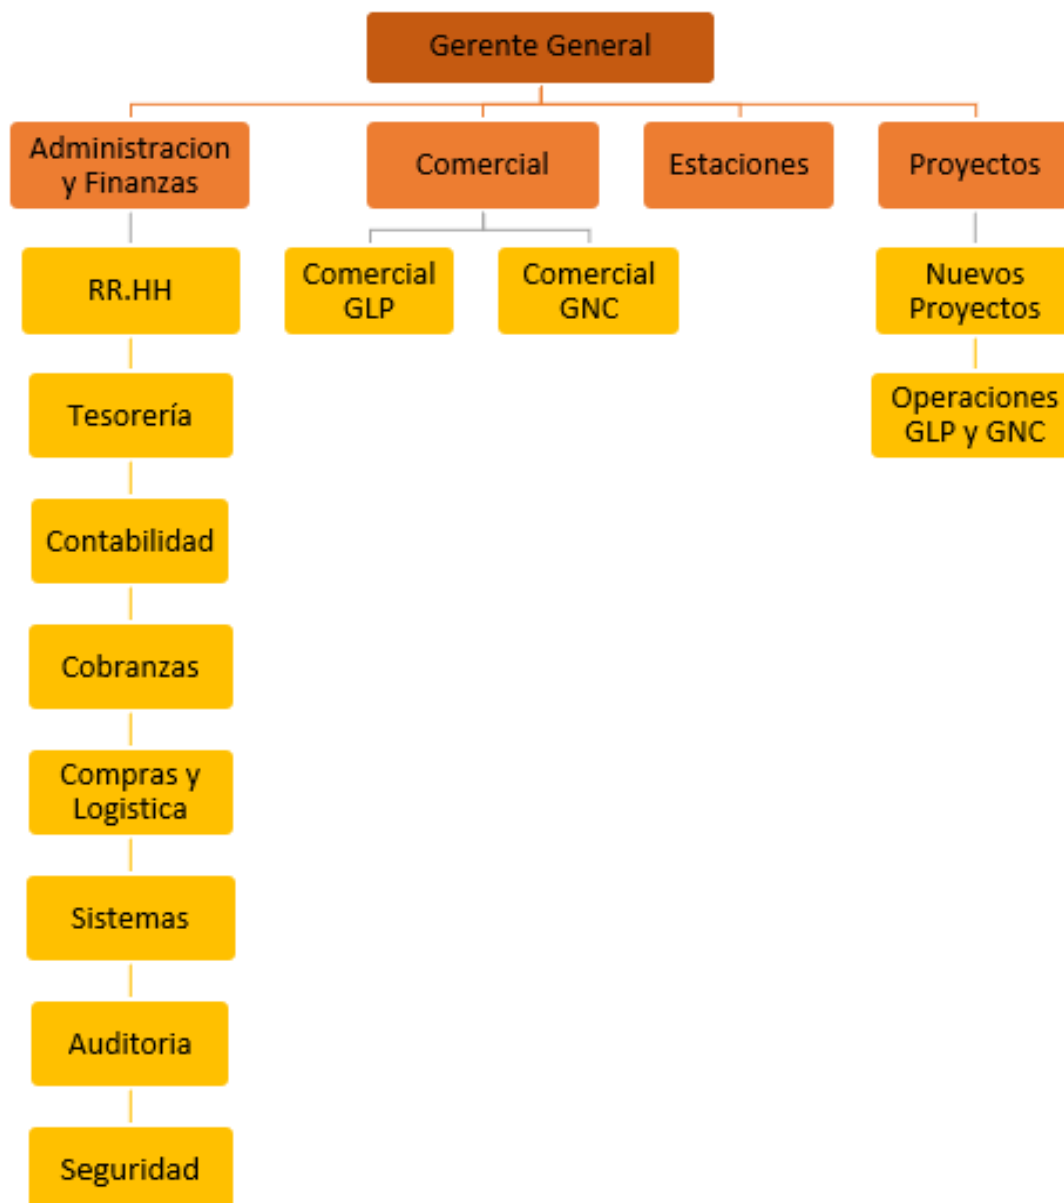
Gerente General

Administracion y Finanzas

RR.HH

Tesorería

Contabilidad

Cobranzas

Compras y Logistica

Sistemas

Auditoria

Seguridad

Comercial

Comercial GLP

Comercial GNC

Estaciones

Proyectos

Nuevos Proyectos

Operaciones GLP y GNC